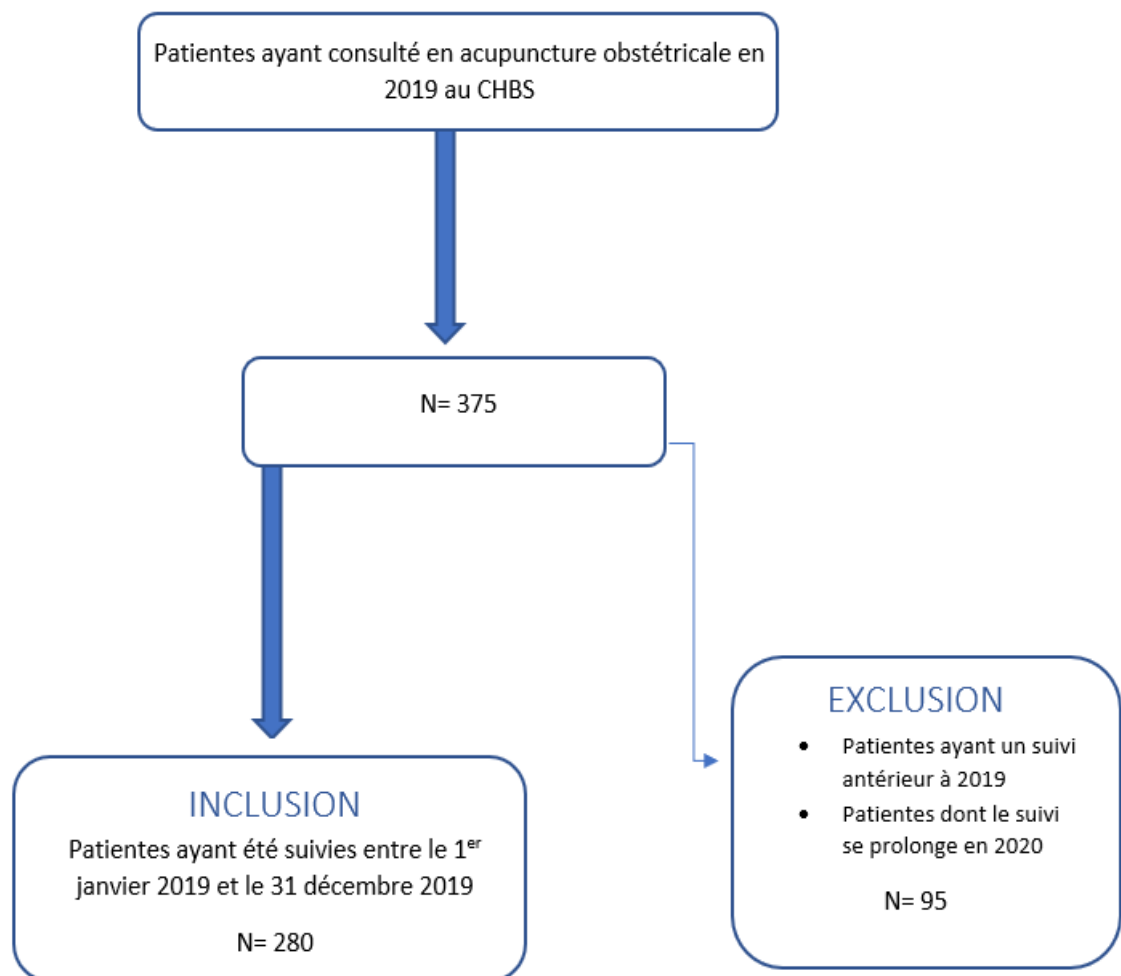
Patientes ayant consulté en acupuncture obstétricale en 2019 au CHBS

N= 375

INCLUSION

Patientes ayant été suivies entre le 1$^{er}$ janvier 2019 et le 31 décembre 2019

N= 280

EXCLUSION

- Patientes ayant un suivi antérieur à 2019
- Patientes dont le suivi se prolonge en 2020

N= 95